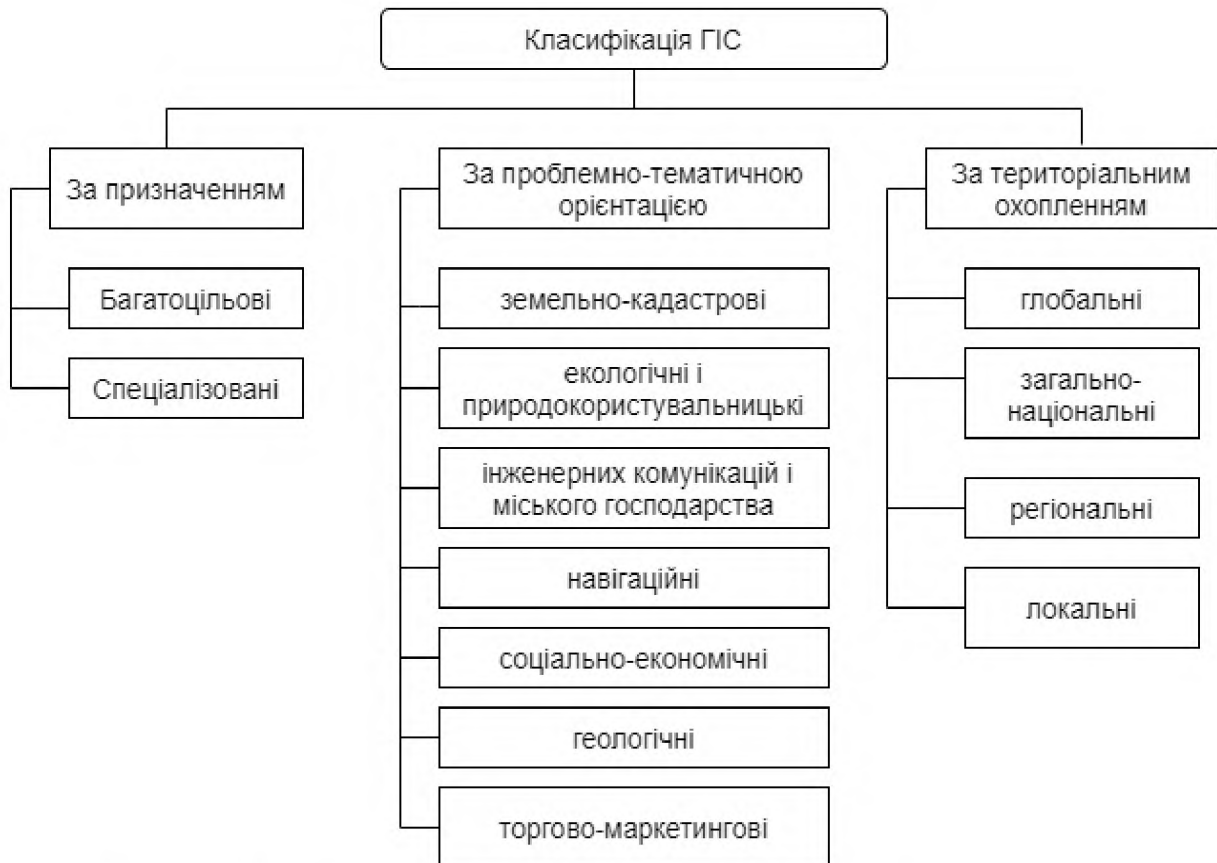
Класифікація ГІС

За призначенням

Багатоцільові

Спеціалізовані

За проблемно-тематичною орієнтацією

земельно-кадастрові

екологічні і природокористувальницькі

інженерних комунікацій і міського господарства

навігаційні

соціально-економічні

геологічні

торгово-маркетингові

За територіальним охопленням

глобальні

загально-національні

регіональні

локальні